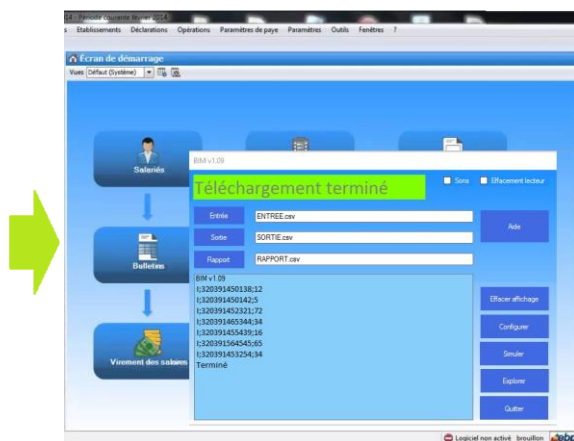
Période courante février 2014

Etablissements Déclarations Opérations Paramètres de paye Paramètres Outils Fenêtres ?

Ecran de démarrage

Vues Défaut (Système)

Salariés

Bulletins

Virement des salaires

BIM v1.09

Téléchargement terminé

Sons

Effacement lecteur

Entrée ENTREE.csv

Sortie SORTIE.csv

Rapport RAPPORT.csv

Aide

BIM v1.09
I;320391450138;12
I;320391450142;5
I;320391452321;72
I;320391465344;34
I;320391455439;16
I;320391564545;65
I;320391453254;34
Terminé

Effacer affichage

Configurer

Simuler

Explorer

Quitter

Logiciel non activé brouillon